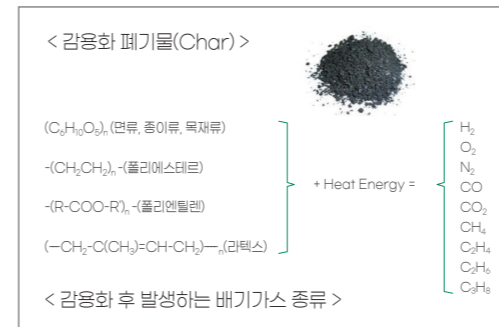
< 감용화 폐기물(Char) >

$(C_6H_{10}O_5)_n$ (면류, 종이류, 목재류)

$-(CH_2CH_2)_n-$(폴리에스테르)

$-(R-COO-R')_n-$(폴리엔틸렌)

$(-CH_2-C(CH_3)=CH-CH_2-)_n$(라텍스)

+ Heat Energy =

$H_2$
$O_2$
$N_2$
$CO$
$CO_2$
$CH_4$
$C_2H_4$
$C_2H_6$
$C_3H_8$

< 감용화 후 발생하는 배기가스 종류 >